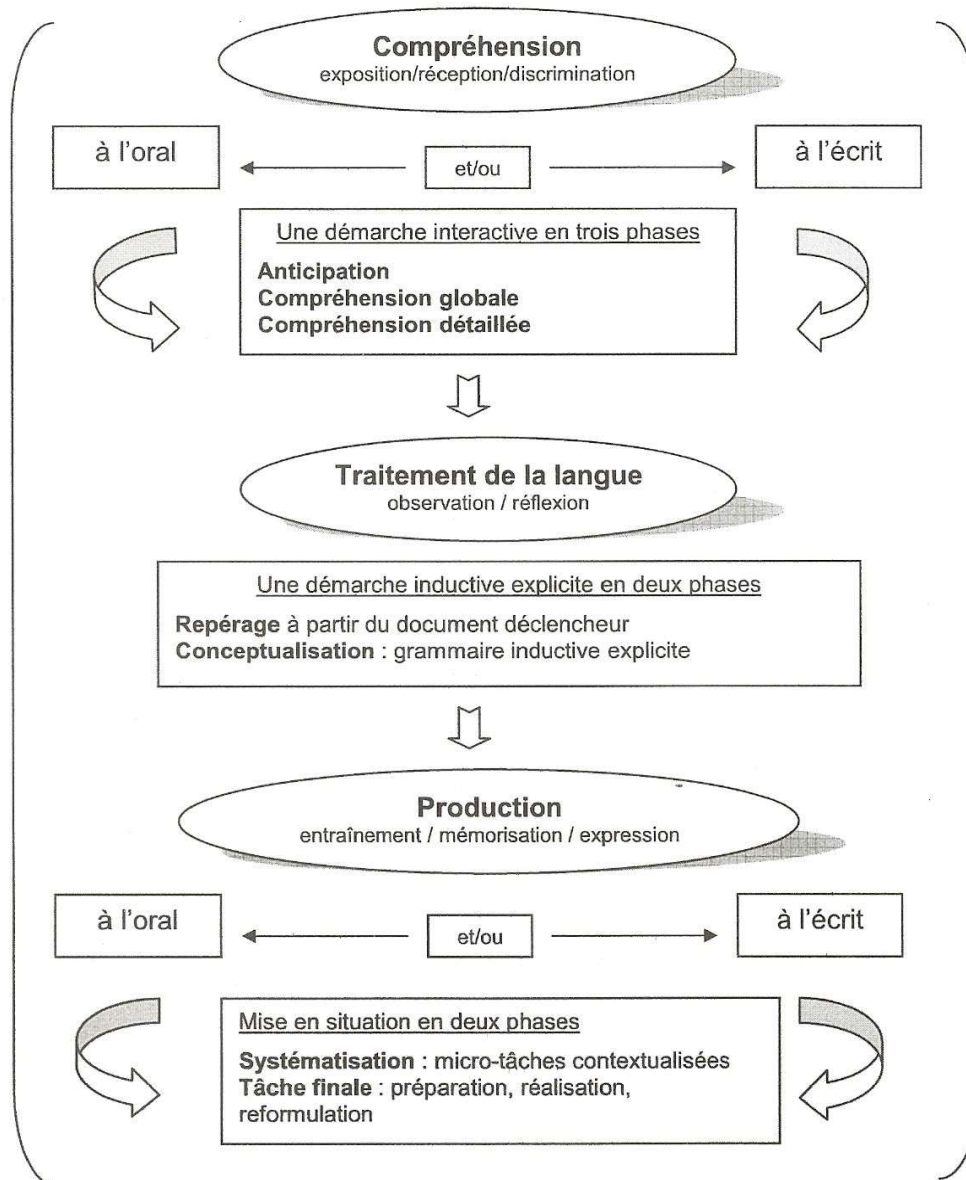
Compréhension
exposition/réception/discrimination

à l'oral

et/ou

à l'écrit

Une démarche interactive en trois phases

Anticipation
Compréhension globale
Compréhension détaillée

Traitement de la langue
observation / réflexion

Une démarche inductive explicite en deux phases

Repérage à partir du document déclencheur
Conceptualisation : grammaire inductive explicite

Production
entraînement / mémorisation / expression

à l'oral

et/ou

à l'écrit

Mise en situation en deux phases

Systématisation : micro-tâches contextualisées
Tâche finale : préparation, réalisation, reformulation